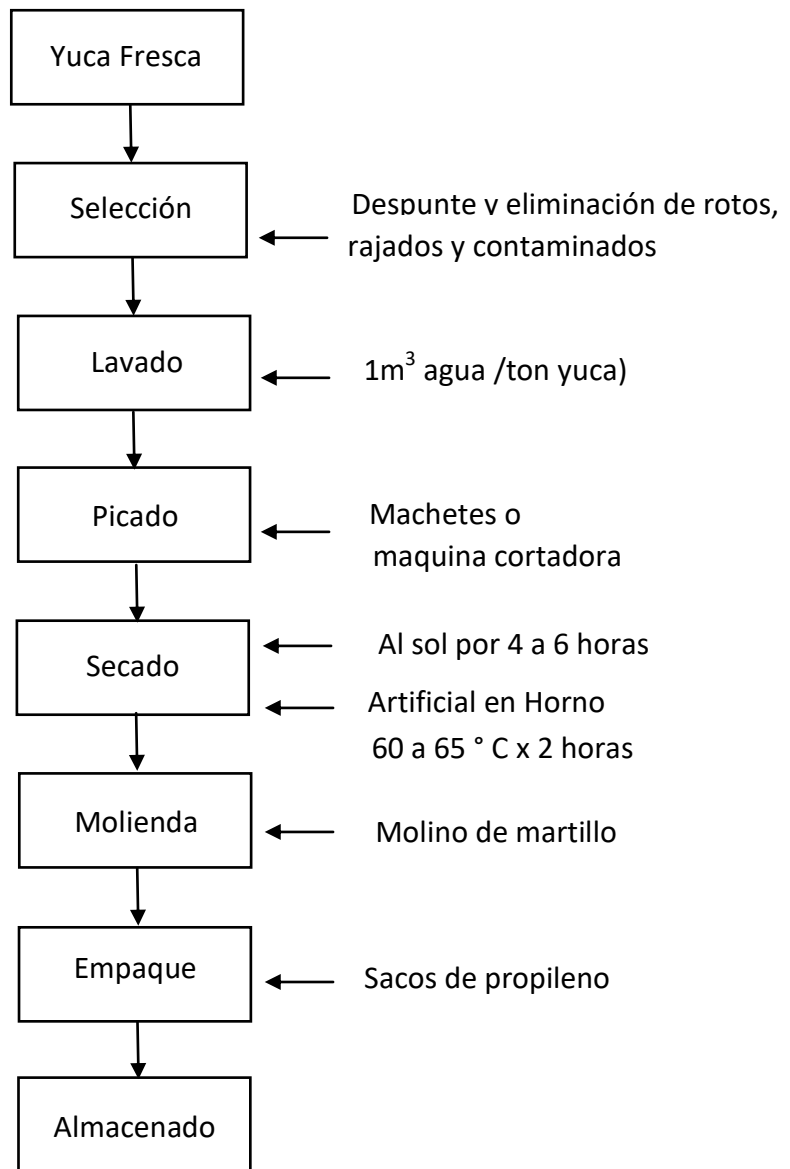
Yuca Fresca

Selección

Despunte y eliminación de rotos, rajados y contaminados

Lavado

$1m^3$ agua /ton yuca)

Picado

Machetes o maquina cortadora

Secado

Al sol por 4 a 6 horas

Artificial en Horno 60 a 65 ° C x 2 horas

Molienda

Molino de martillo

Empaque

Sacos de propileno

Almacenado